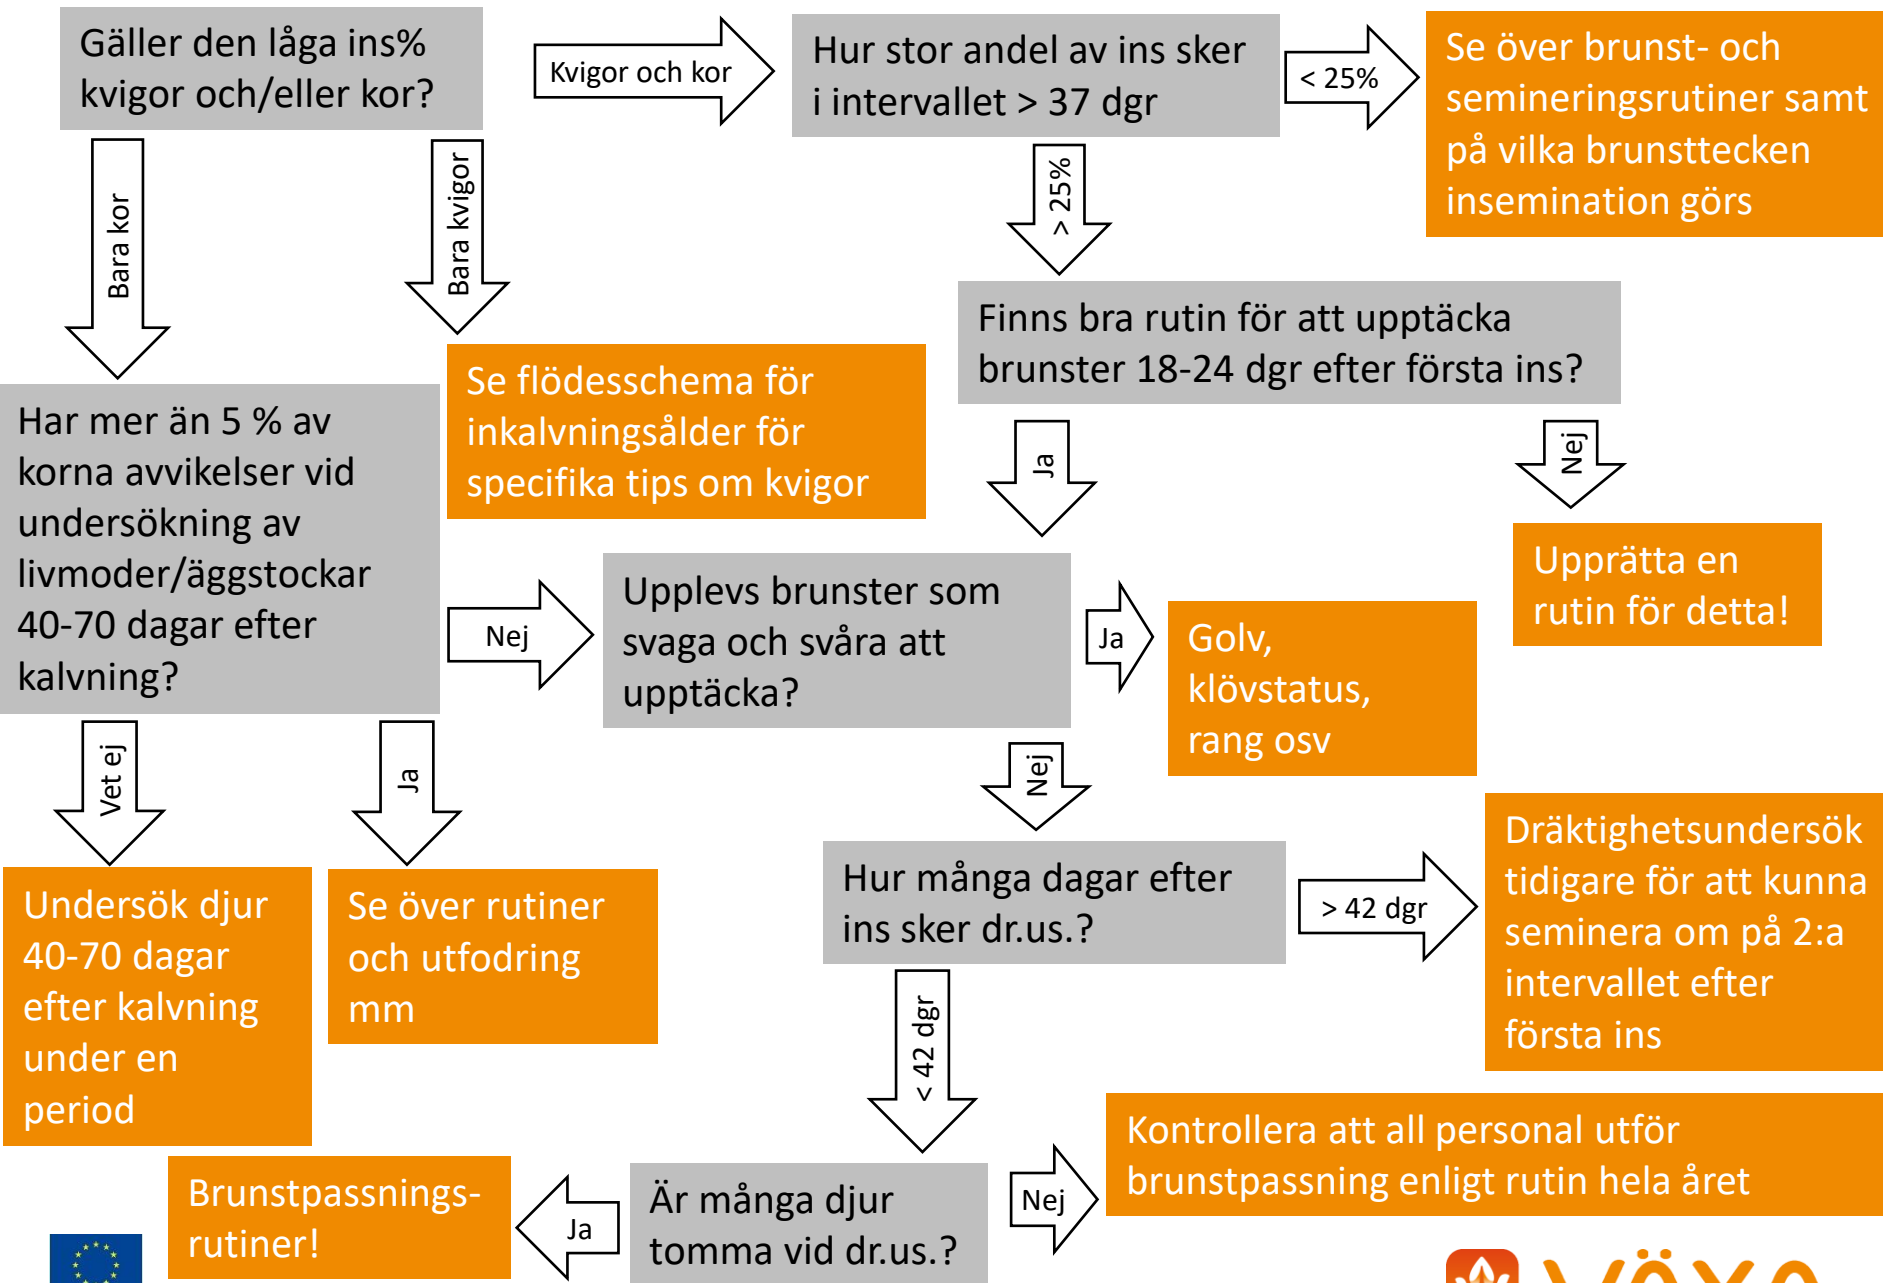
Gäller den låga ins% kvigor och/eller kor?

Kvigor och kor

Hur stor andel av ins sker i intervallet > 37 dgr

< 25%

Se över brunst- och semineringsrutiner samt på vilka brunsttecken insemination görs

Bara kor

Bara kvigor

> 25%

Finns bra rutin för att upptäcka brunster 18-24 dgr efter första ins?

Se flödesschema för inkalvningsålder för specifika tips om kvigor

Ja

Nej

Har mer än 5 % av korna avvikelser vid undersökning av livmoder/äggstockar 40-70 dagar efter kalvning?

Nej

Upplevs brunster som svaga och svåra att upptäcka?

Ja

Golv, klövstatus, rang osv

Upprätta en rutin för detta!

Vet ej

Ja

Nej

Dräktighetsundersök tidigare för att kunna seminera om på 2:a intervallet efter första ins

Undersök djur 40-70 dagar efter kalvning under en period

Se över rutiner och utfodring mm

Hur många dagar efter ins sker dr.us.?

> 42 dgr

< 42 dgr

Kontrollera att all personal utför brunstpassning enligt rutin hela året

Brunstpassningsrutiner!

Ja

Är många djur tomma vid dr.us.?

Nej

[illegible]